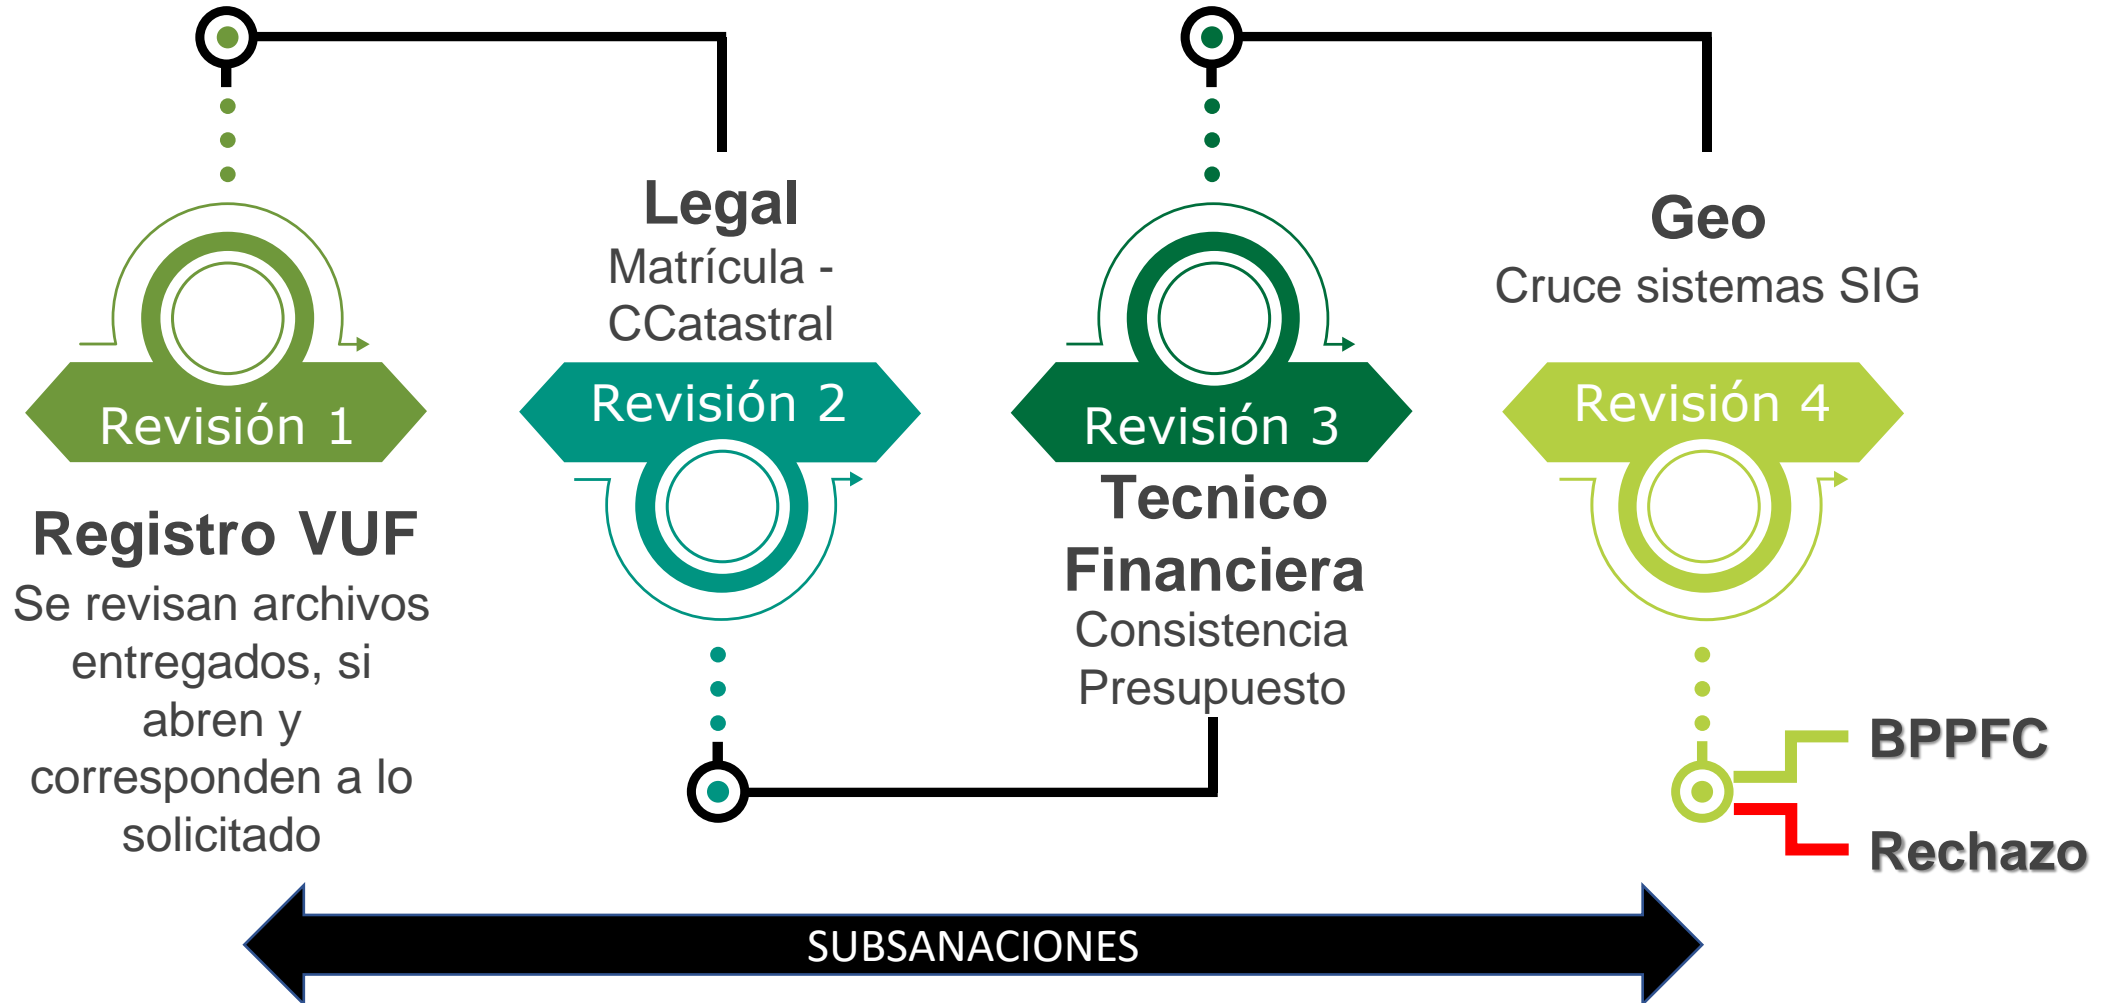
Revisión 1

Registro VUF

Se revisan archivos entregados, si abren y corresponden a lo solicitado

Legal

Matrícula - CCatastral

Revisión 2

Revisión 3

Tecnico Financiera

Consistencia Presupuesto

Geo

Cruce sistemas SIG

Revisión 4

BPPFC

Rechazo

SUBSANACIONES